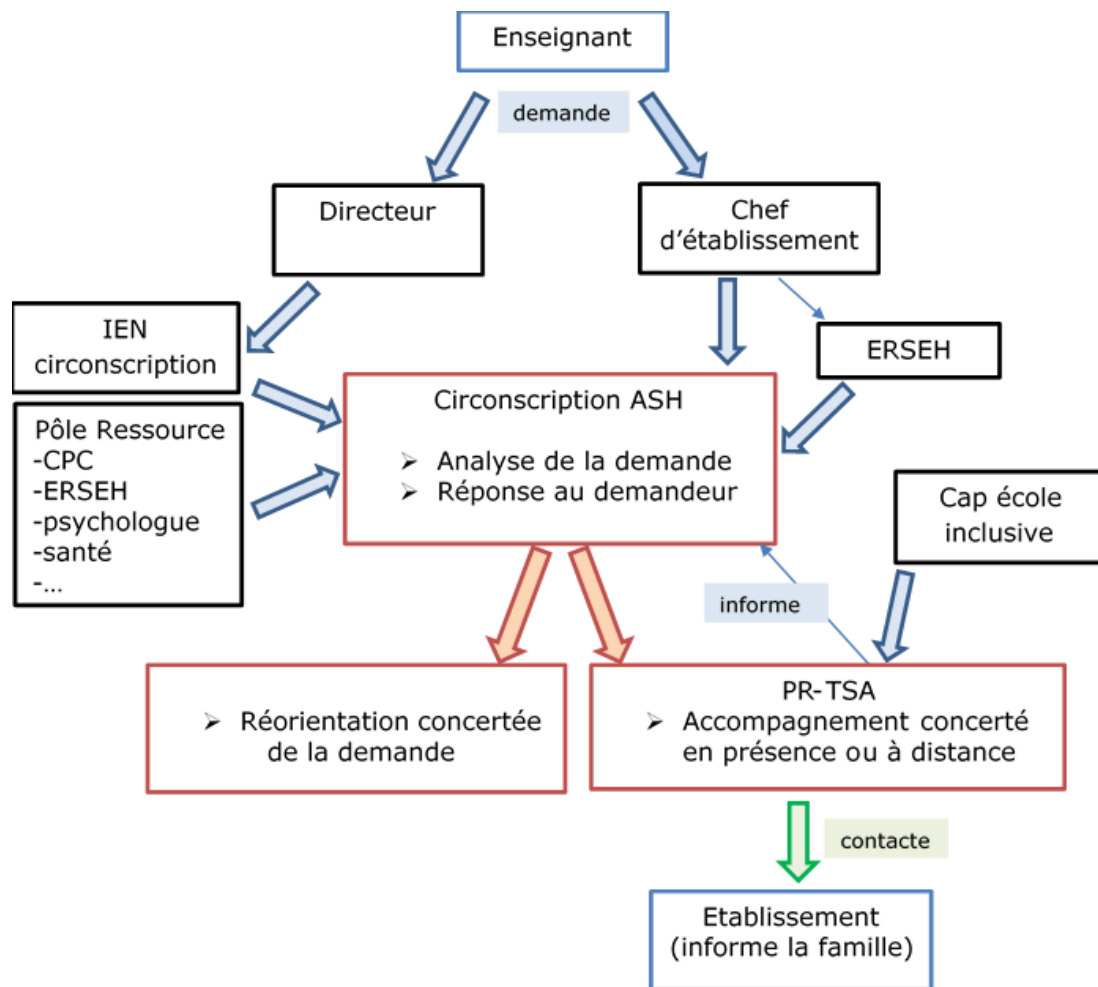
Enseignant

demande

Directeur

Chef d'établissement

IEN circonscription

ERSEH

Pôle Ressource
-CPC
-ERSEH
-psychologue
-santé
-...

Circonscription ASH
➢ Analyse de la demande
➢ Réponse au demandeur

Cap école inclusive

informe

➢ Réorientation concertée de la demande

PR-TSA
➢ Accompagnement concerté en présence ou à distance

contacte

Etablissement
(informe la famille)